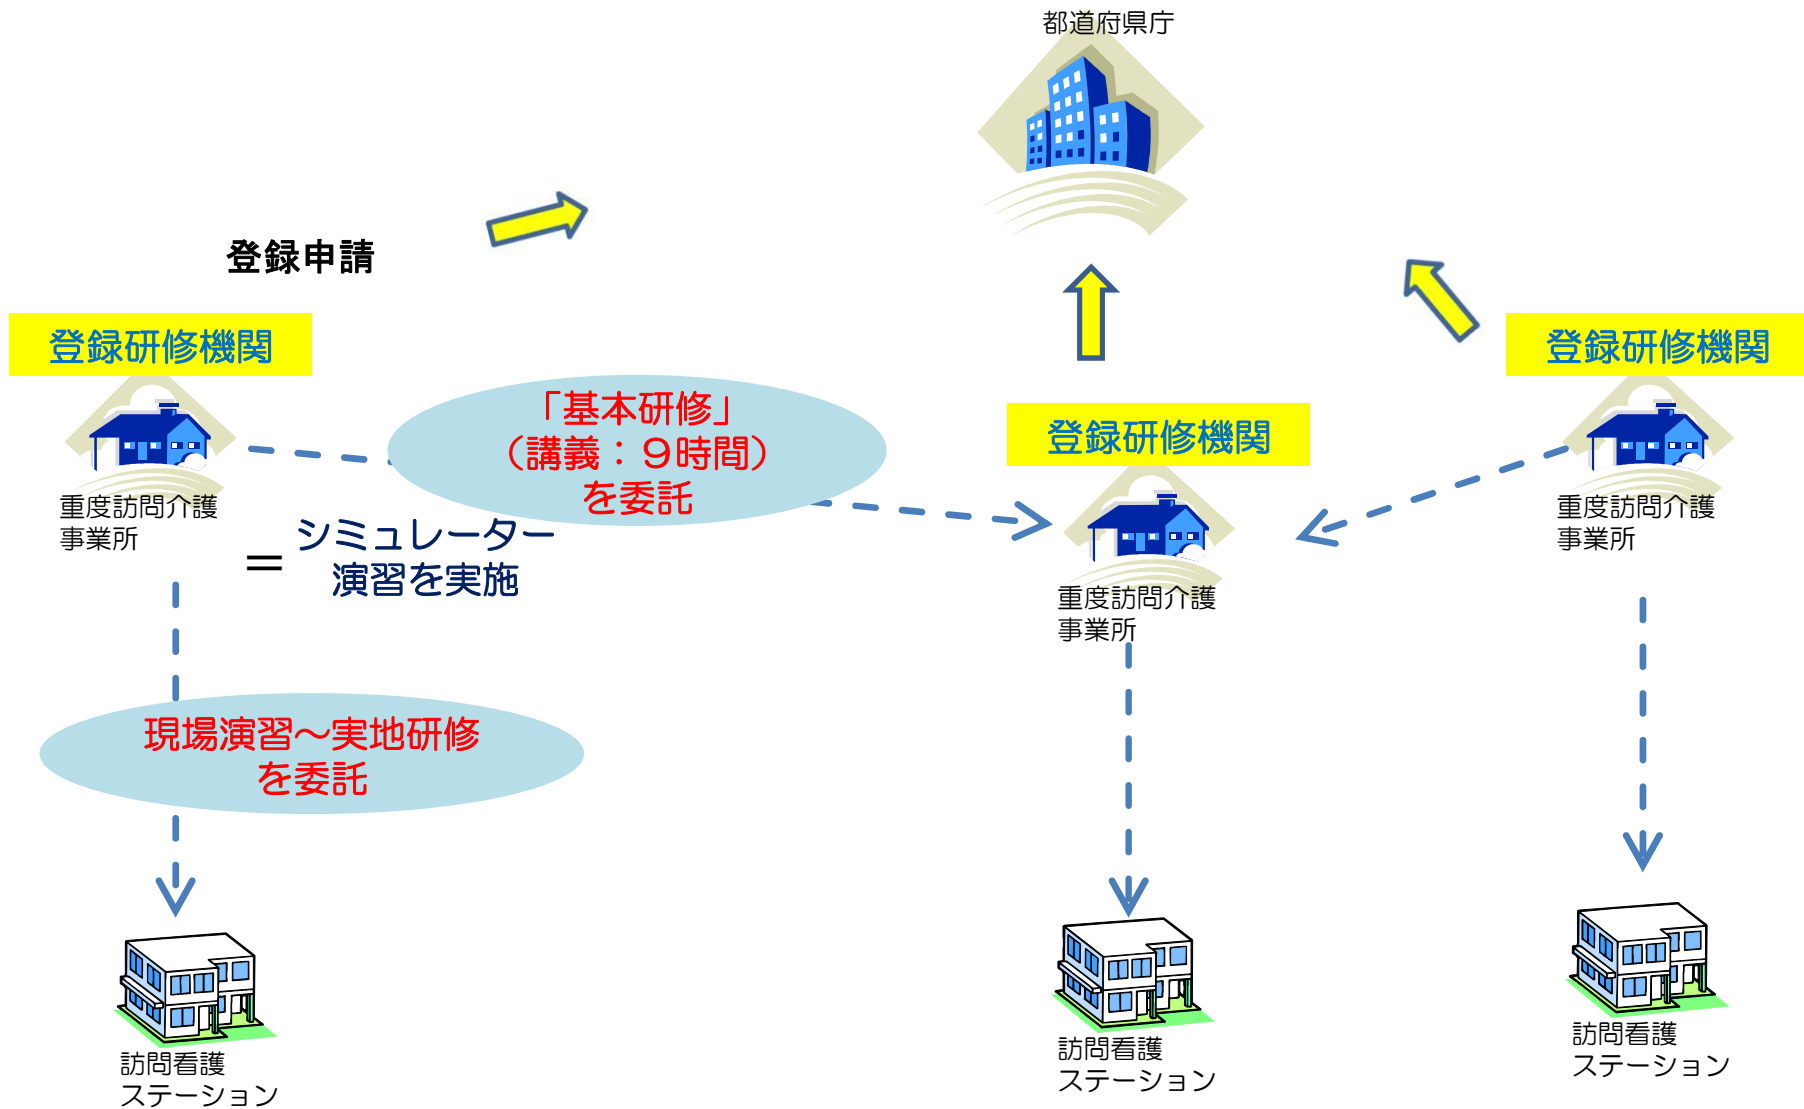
都道府県庁

登録申請

登録研修機関

重度訪問介護
事業所

「基本研修」
（講義：９時間）
を委託

＝ シミュレーター
演習を実施

登録研修機関

重度訪問介護
事業所

登録研修機関

重度訪問介護
事業所

現場演習～実地研修
を委託

訪問看護
ステーション

訪問看護
ステーション

訪問看護
ステーション